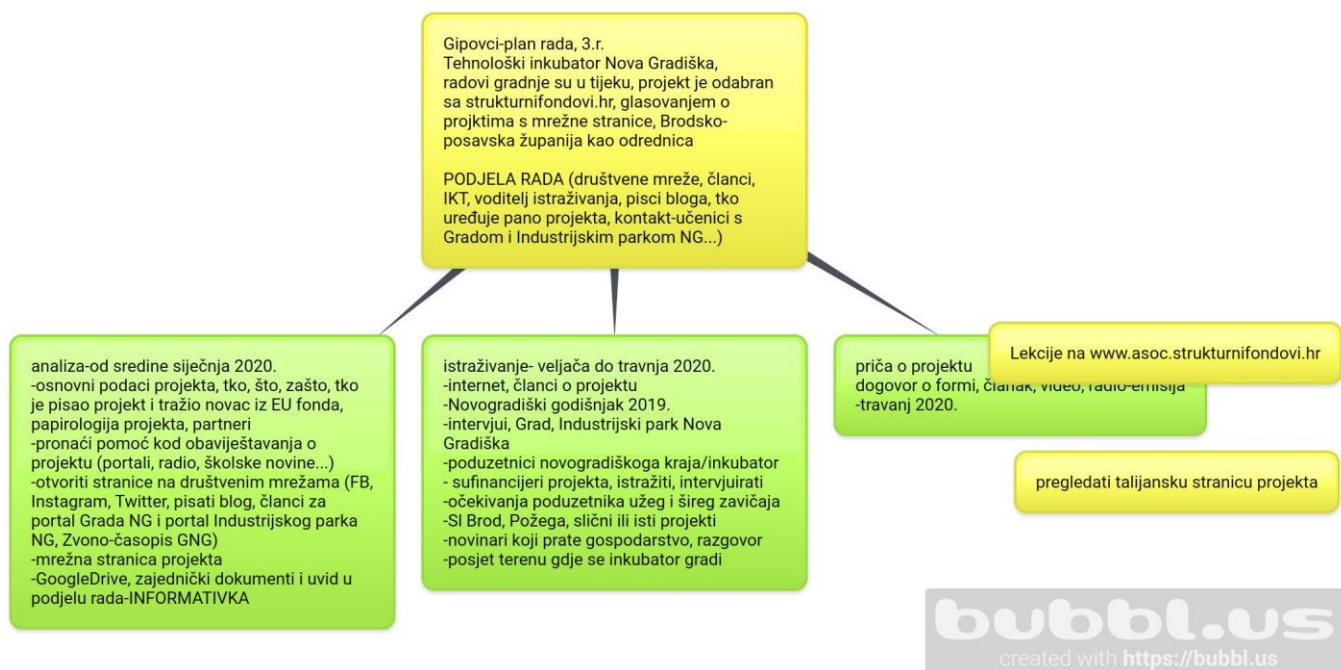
Gipovci-plan rada, 3.r.
Tehnološki inkubator Nova Gradiška, radovi gradnje su u tijeku, projekt je odabran sa strukturnifondovi.hr, glasovanjem o projktima s mrežne stranice, Brodsko-posavska županija kao odrednica

PODJELA RADA (društvene mreže, članci, IKT, voditelj istraživanja, pisci bloga, tko uređuje pano projekta, kontakt-ućenici s Gradom i Industrijskim parkom NG...)

analiza-od sredine siječnja 2020.
-osnovni podaci projekta, tko, što, zašto, tko je pisao projekt i tražio novac iz EU fonda, papirologija projekta, partneri
-pronaći pomoć kod obavještavanja o projektu (portali, radio, školske novine...)
-otvoriti stranice na društvenim mrežama (FB, Instagram, Twitter, pisati blog, članci za portal Grada NG i portal Industrijskog parka NG, Zvono-časopis GNG)
-mrežna stranica projekta
-GoogleDrive, zajednički dokumenti i uvid u podjelu rada-INFORMATIVKA

istraživanje- veljača do travnja 2020.
-internet, članci o projektu
-Novogradiški godišnjak 2019.
-intervjui, Grad, Industrijski park Nova Gradiška
-poduzetnici novogradiškoga kraja/inkubator
- sufinancijeri projekta, istražiti, intervjuirati
-očekivanja poduzetnika užeg i šireg zavičaja
-SI Brod, Požega, slični ili isti projekti
-novinari koji prate gospodarstvo, razgovor
-posjet terenu gdje se inkubator gradi

priča o projektu
dogovor o formi, članak, video, radio-emisija
-travanj 2020.

Lekcije na www.asoc.strukturnifondovi.hr

pregledati talijansku stranicu projekta

bubbl.us
created with https://bubbl.us